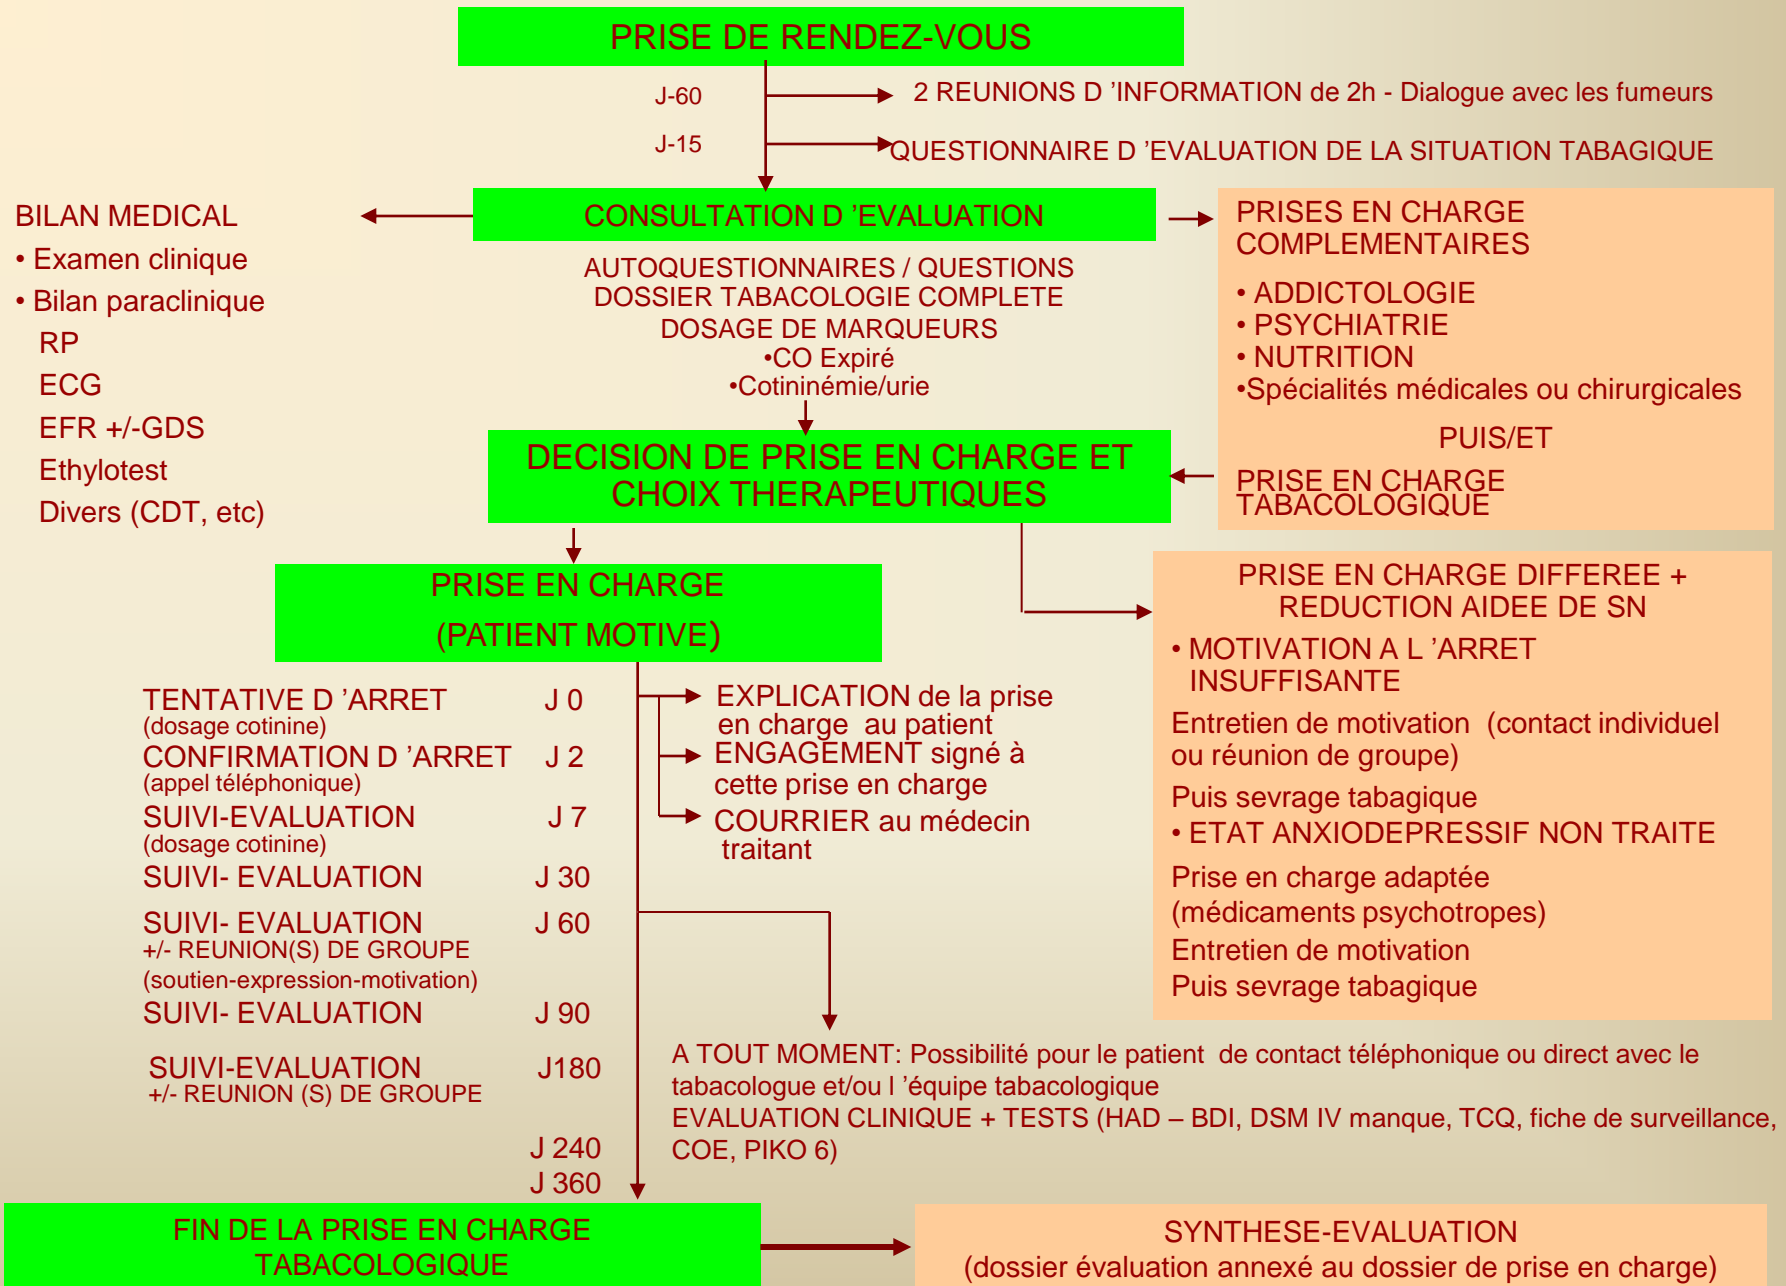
PRISE DE RENDEZ-VOUS

J-60

2 REUNIONS D 'INFORMATION de 2h - Dialogue avec les fumeurs

J-15

QUESTIONNAIRE D 'EVALUATION DE LA SITUATION TABAGIQUE

BILAN MEDICAL
• Examen clinique
• Bilan paraclinique
RP
ECG
EFR +/-GDS
Ethylotest
Divers (CDT, etc)

CONSULTATION D 'EVALUATION

AUTOQUESTIONNAIRES / QUESTIONS
DOSSIER TABACOLOGIE COMPLETE
DOSAGE DE MARQUEURS
•CO Expiré
•Cotininémie/urie

PRISES EN CHARGE COMPLEMENTAIRES
• ADDICTOLOGIE
• PSYCHIATRIE
• NUTRITION
•Spécialités médicales ou chirurgicales
PUIS/ET
PRISE EN CHARGE TABACOLOGIQUE

DECISION DE PRISE EN CHARGE ET CHOIX THERAPEUTIQUES

PRISE EN CHARGE
(PATIENT MOTIVE)

PRISE EN CHARGE DIFFEREE + REDUCTION AIDEE DE SN
• MOTIVATION A L 'ARRET INSUFFISANTE
Entretien de motivation (contact individuel ou réunion de groupe)
Puis sevrage tabagique
• ETAT ANXIODEPRESSIF NON TRAITE
Prise en charge adaptée (médicaments psychotropes)
Entretien de motivation
Puis sevrage tabagique

TENTATIVE D 'ARRET J 0
(dosage cotinine)
CONFIRMATION D 'ARRET J 2
(appel téléphonique)
SUIVI-EVALUATION J 7
(dosage cotinine)
SUIVI- EVALUATION J 30
SUIVI- EVALUATION J 60
+/- REUNION(S) DE GROUPE
(soutien-expression-motivation)
SUIVI- EVALUATION J 90
SUIVI-EVALUATION J180
+/- REUNION (S) DE GROUPE
J 240
J 360

EXPLICATION de la prise en charge au patient
ENGAGEMENT signé à cette prise en charge
COURRIER au médecin traitant

A TOUT MOMENT: Possibilité pour le patient de contact téléphonique ou direct avec le tabacologue et/ou l 'équipe tabacologique
EVALUATION CLINIQUE + TESTS (HAD – BDI, DSM IV manque, TCQ, fiche de surveillance, COE, PIKO 6)

FIN DE LA PRISE EN CHARGE TABACOLOGIQUE

SYNTHESE-EVALUATION
(dossier évaluation annexé au dossier de prise en charge)